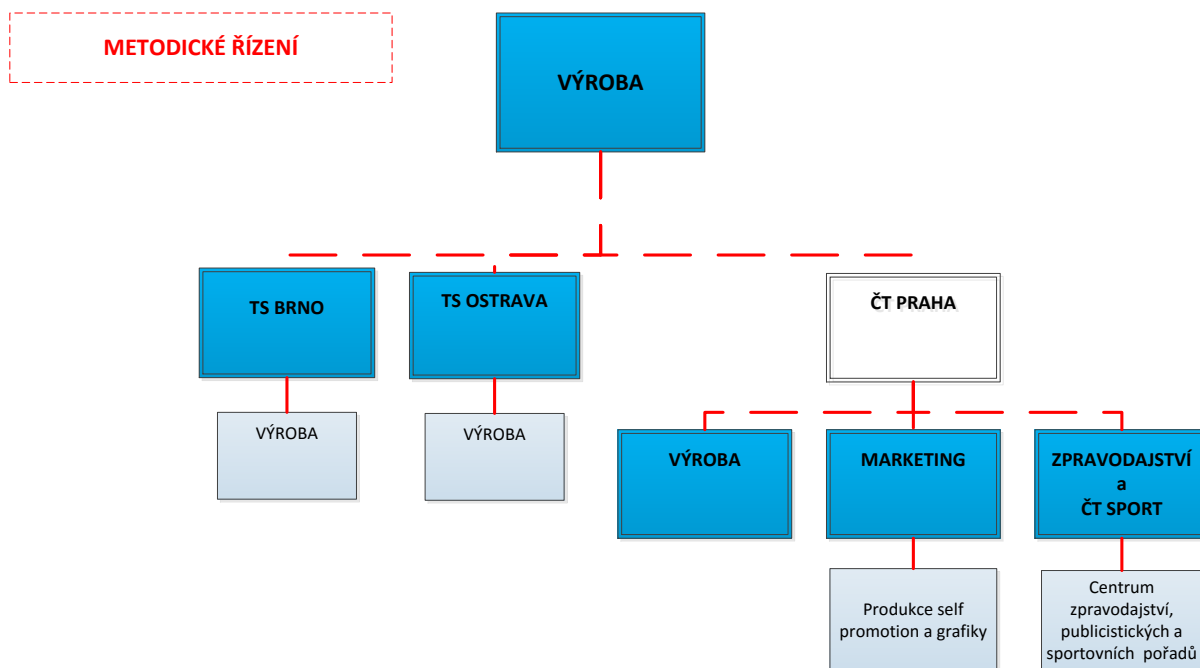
METODICKÉ ŘÍZENÍ

VÝROBA

TS BRNO

TS OSTRAVA

ČT PRAHA

VÝROBA

VÝROBA

VÝROBA

MARKETING

ZPRAVODAJSTVÍ a ČT SPORT

Produkce self promotion a grafiky

Centrum zpravodajství, publicistických a sportovních pořadů